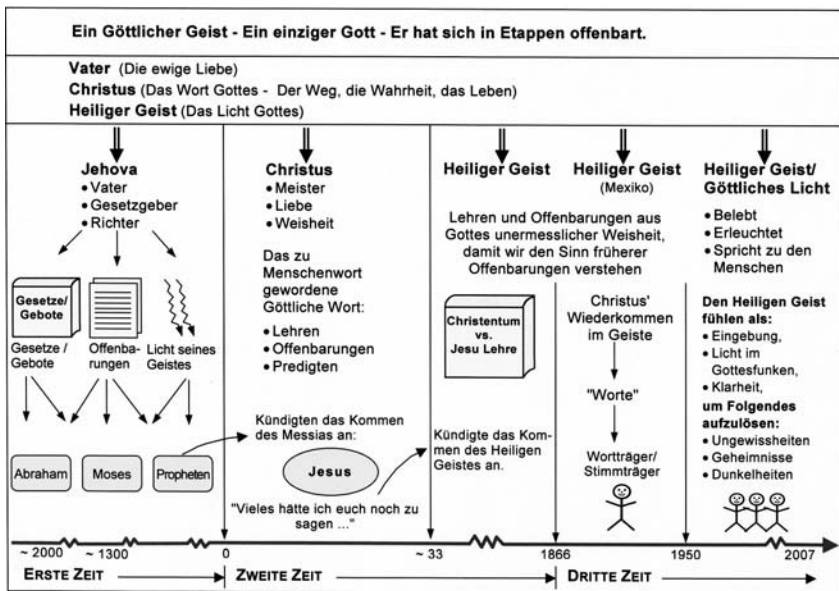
Ein Göttlicher Geist - Ein einziger Gott - Er hat sich in Etappen offenbart.

**Vater** (Die ewige Liebe)
**Christus** (Das Wort Gottes - Der Weg, die Wahrheit, das Leben)
**Heiliger Geist** (Das Licht Gottes)

**Jehova**
• Vater
• Gesetzgeber
• Richter

Gesetze/ Gebote

Gesetze / Gebote

Offenbarungen

Licht seines Geistes

Abraham

Moses

Propheten

**Christus**
• Meister
• Liebe
• Weisheit

Das zu Menschenwort gewordene Göttliche Wort:
• Lehren
• Offenbarungen
• Predigten

Kündigten das Kommen des Messias an:

Jesus

"Vieles hätte ich euch noch zu sagen ..."

**Heiliger Geist**

**Heiliger Geist**
(Mexiko)

Lehren und Offenbarungen aus Gottes unermesslicher Weisheit, damit wir den Sinn früherer Offenbarungen verstehen

Christentum vs. Jesu Lehre

Kündigte das Kommen des Heiligen Geistes an.

Christus' Wiederkommen im Geiste

"Worte"

Wortträger/ Stimmträger

**Heiliger Geist/ Göttliches Licht**
• Belebt
• Erleuchtet
• Spricht zu den Menschen

**Den Heiligen Geist fühlen als:**
• Eingebung,
• Licht im Gottesfunken,
• Klarheit,
**um Folgendes aufzulösen:**
• Ungewissheiten
• Geheimnisse
• Dunkelheiten

~ 2000 ~ 1300 0 ~ 33 1866 1950 2007

ERSTE ZEIT

ZWEITE ZEIT

DRITTE ZEIT